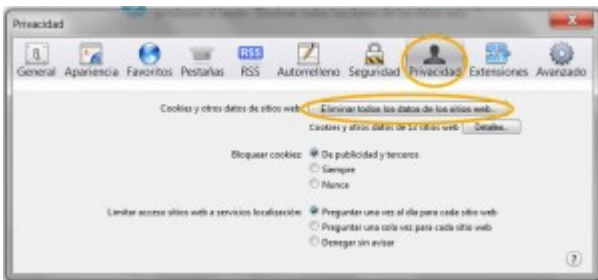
Privacidad

General Apariencia Favoritos Pestañas RSS Autorrelleno Seguridad Privacidad Extensiones Avanzado

Cookies y otros datos de sitios web: Eliminar todos los datos de los sitios web...

Cookies y otros datos de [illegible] sitios web Detalles...

Bloquear cookies: De publicidad y terceros
Siempre
Nunca

Limitar acceso sitios web a servicios localización: Preguntar una vez al día para cada sitio web
Preguntar una sola vez para cada sitio web
Denegar sin avisar

?